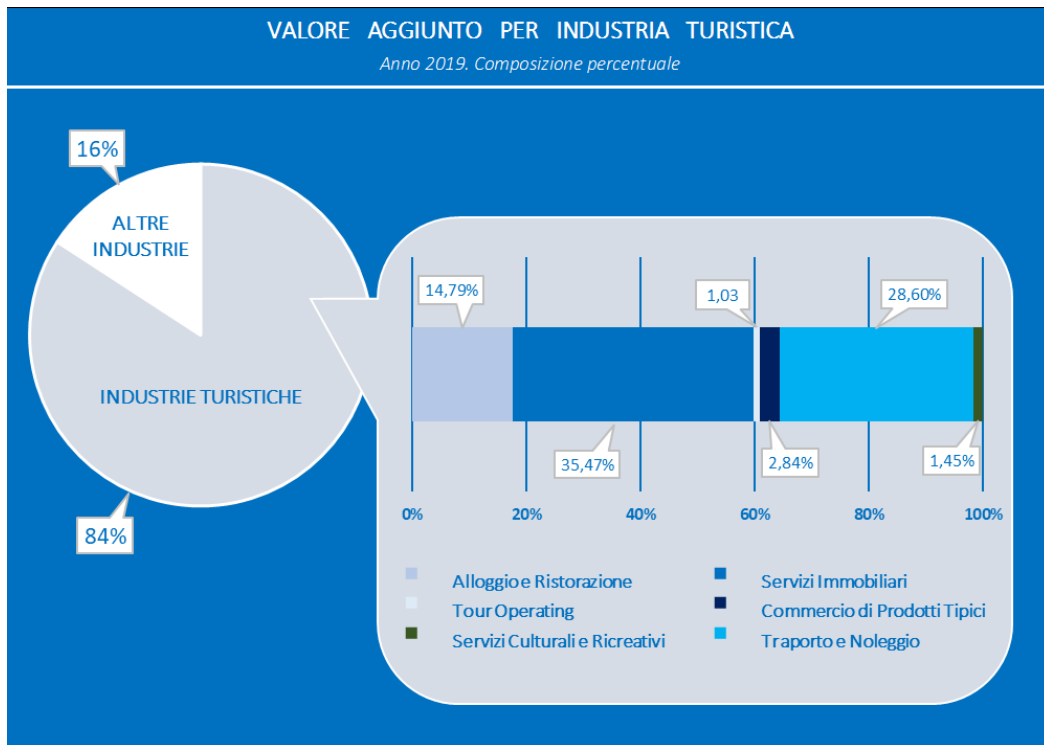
VALORE AGGIUNTO PER INDUSTRIA TURISTICA

Anno 2019. Composizione percentuale

16%

ALTRE INDUSTRIE

INDUSTRIE TURISTICHE

84%

14,79%

1,03

28,60%

35,47%

2,84%

1,45%

0%
20%
40%
60%
80%
100%

Alloggio e Ristorazione
Servizi Immobiliari
Tour Operating
Commercio di Prodotti Tipici
Servizi Culturali e Ricreativi
Traporto e Noleggio